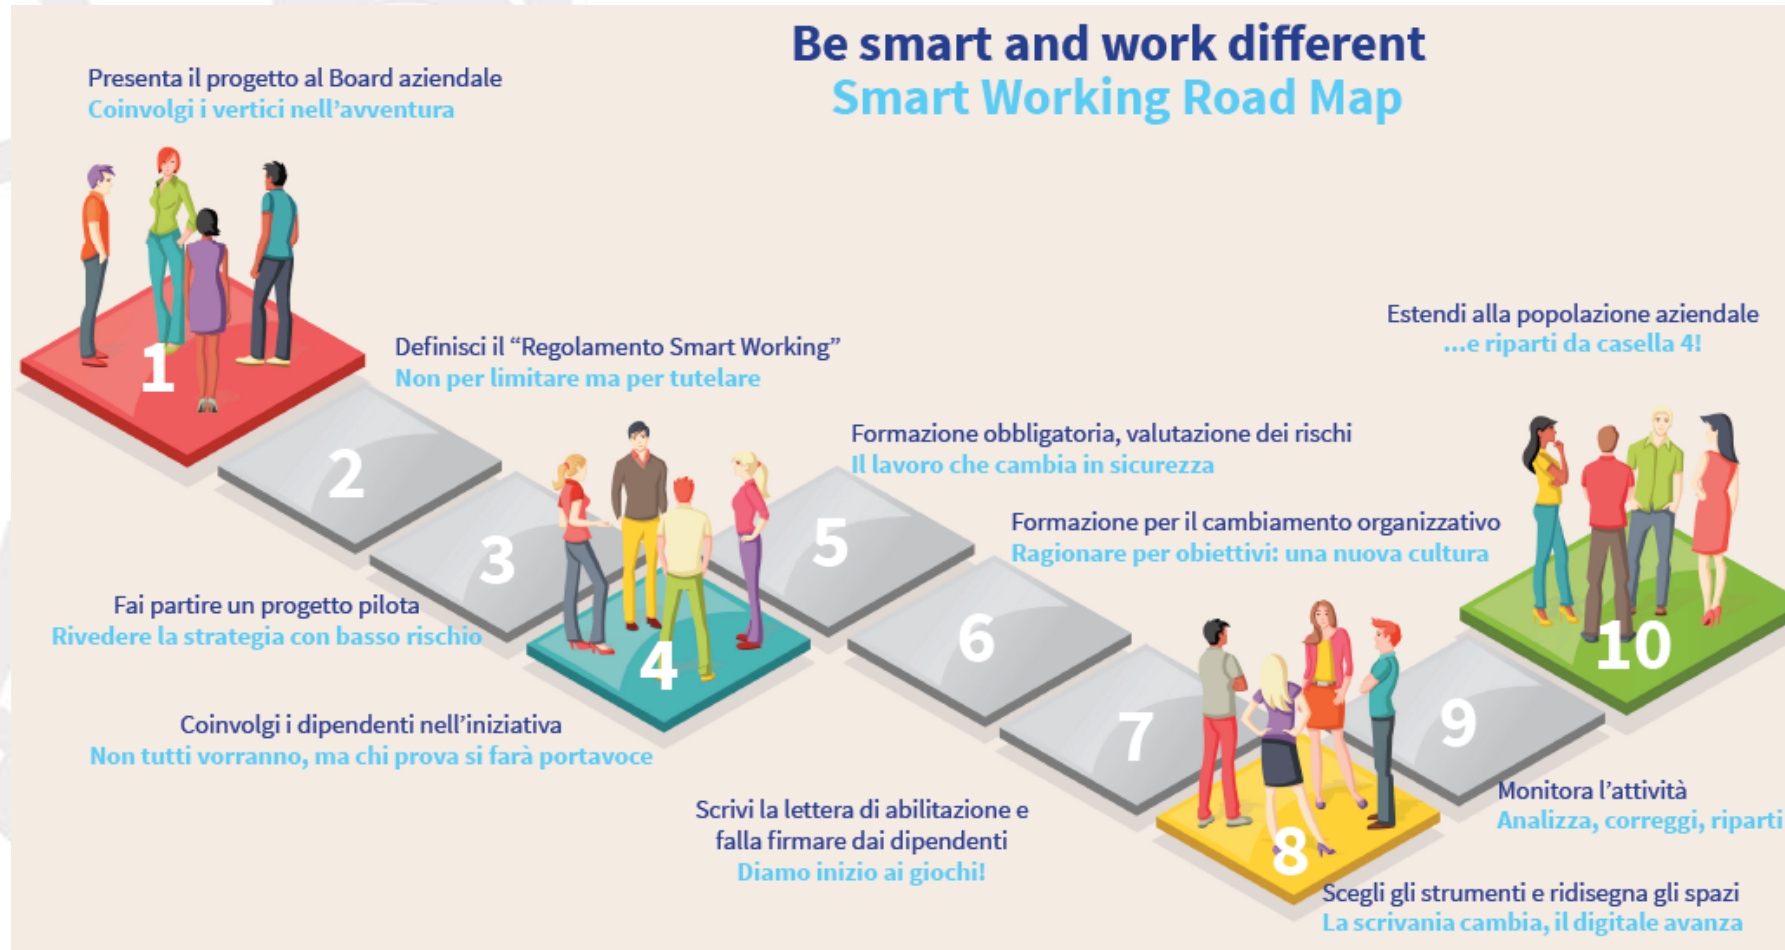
Be smart and work different
Smart Working Road Map

Presenta il progetto al Board aziendale
Coinvolgi i vertici nell'avventura

1

Definisci il "Regolamento Smart Working"
Non per limitare ma per tutelare

2

3

Fai partire un progetto pilota
Rivedere la strategia con basso rischio

4

Coinvolgi i dipendenti nell'iniziativa
Non tutti vorranno, ma chi prova si farà portavoce

5

Formazione obbligatoria, valutazione dei rischi
Il lavoro che cambia in sicurezza

6

Formazione per il cambiamento organizzativo
Ragionare per obiettivi: una nuova cultura

7

Scrivi la lettera di abilitazione e falla firmare dai dipendenti
Diamo inizio ai giochi!

8

Scegli gli strumenti e ridisegna gli spazi
La scrivania cambia, il digitale avanza

9

Monitora l'attività
Analizza, correggi, riparti

10

Estendi alla popolazione aziendale
...e riparti da casella 4!